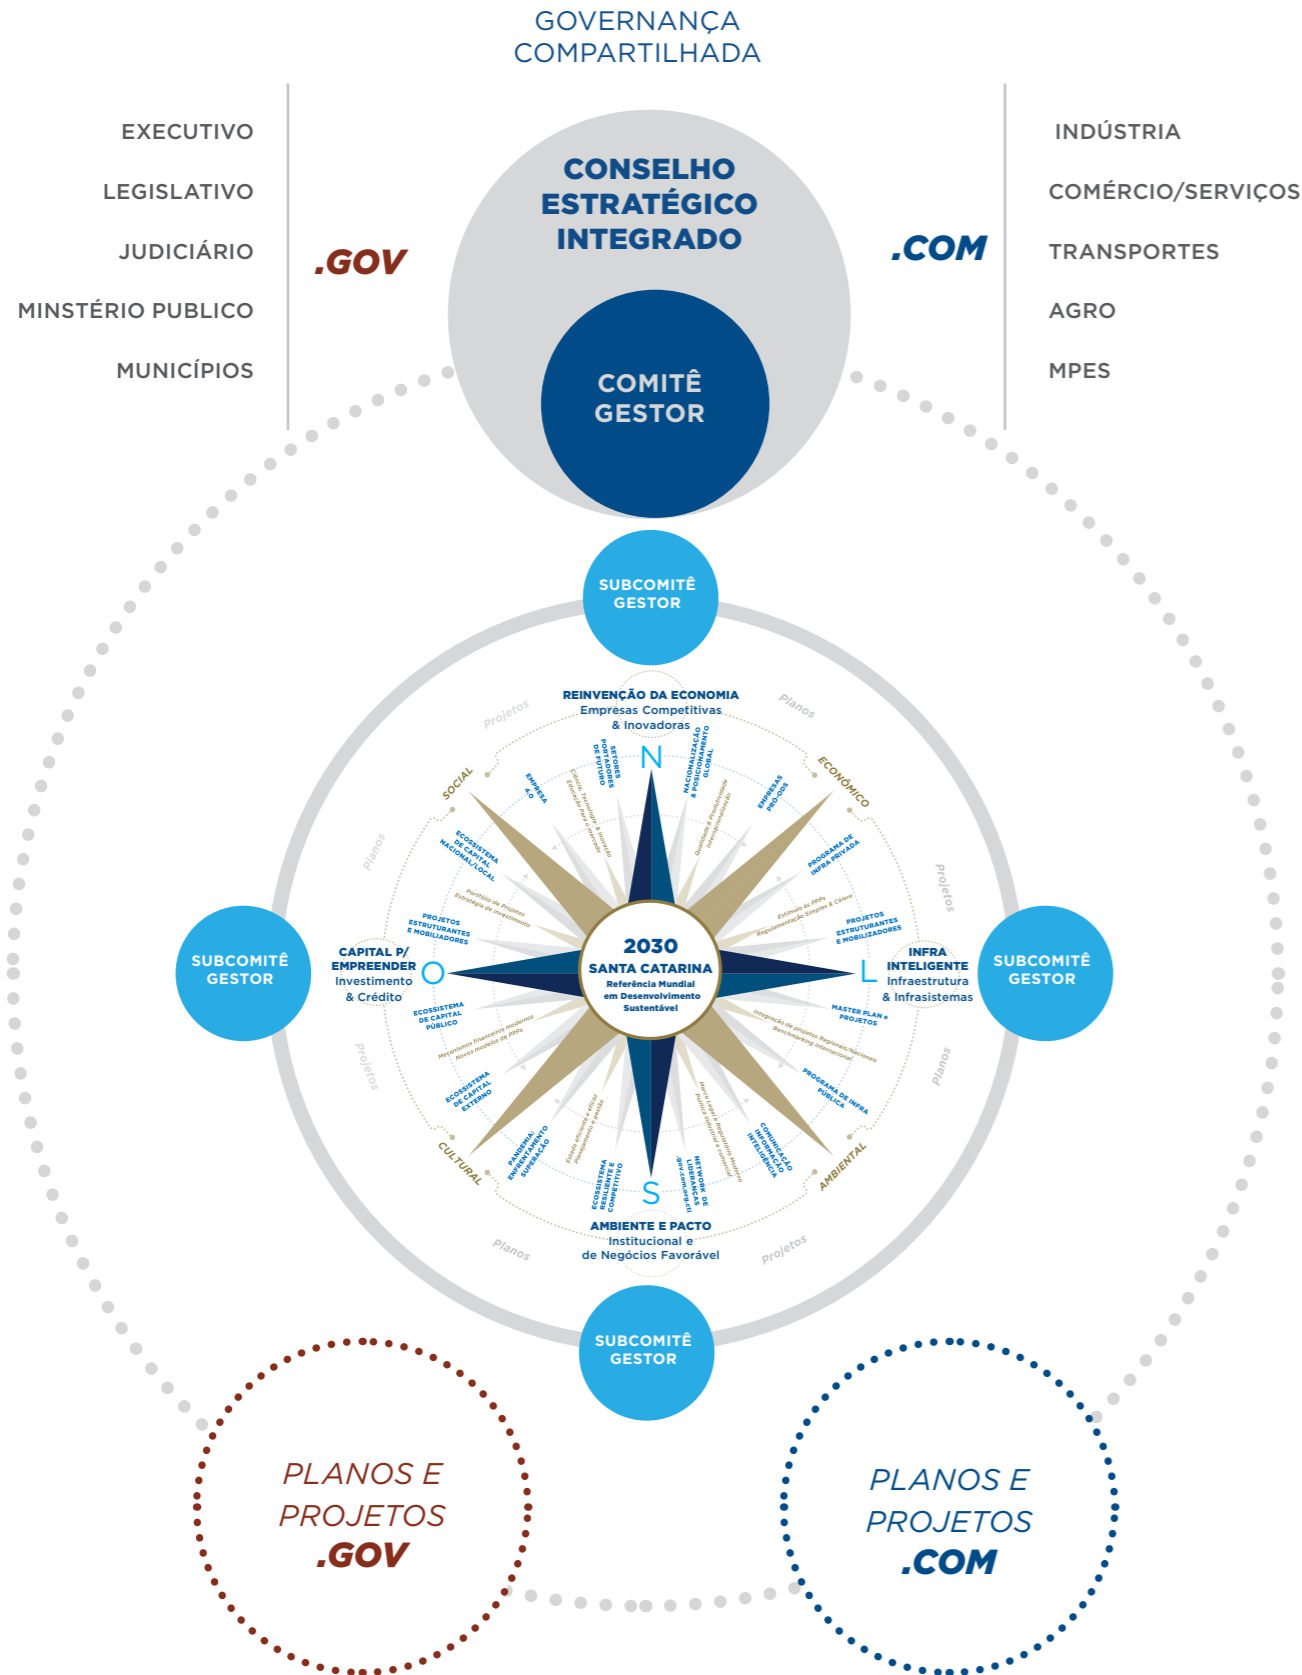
GOVERNANÇA COMPARTILHADA

EXECUTIVO
LEGISLATIVO
JUDICIÁRIO
MINSTÉRIO PUBLICO
MUNICÍPIOS

.GOV

CONSELHO ESTRATÉGICO INTEGRADO

COMITÊ GESTOR

.COM

INDÚSTRIA
COMÉRCIO/SERVIÇOS
TRANSPORTES
AGRO
MPES

SUBCOMITÊ GESTOR

REINVENÇÃO DA ECONOMIA
Empresas Competitivas & Inovadoras

Projetos
Planos

N
SOCIAL
ECONÔMICO
EMPRESA 4.0
SETORES PORTADORES DE FUTURO
NACIONALIZAÇÃO & POSICIONAMENTO GLOBAL
EMPRESAS PRÓ-ODS
Ciência, Tecnologia & Inovação
Educação para o Amanhã
Qualidade & Produtividade
Internacionalização
ECOSSISTEMA DE CAPITAL NACIONAL/LOCAL
PROGRAMA DE INFRA PRIVADA
Portfólio de Projetos
Estratégia de Investimento
Estímulo às PPPs
Regulamentação Simples & Célere
PROJETOS ESTRUTURANTES E MOBILIZADORES
PROJETOS ESTRUTURANTES E MOBILIZADORES

Planos
Projetos

SUBCOMITÊ GESTOR
CAPITAL P/ EMPREENDER
Investimento & Crédito
O

2030
SANTA CATARINA
Referência Mundial em Desenvolvimento Sustentável

L
INFRA INTELIGENTE
Infraestrutura & Infrasistemas
SUBCOMITÊ GESTOR

ECOSSISTEMA DE CAPITAL PÚBLICO
MASTER PLAN e PROJETOS
Mecanismos financeiros modernos
Novos modelos de PPPs
Integração de projetos Regionais/Nacionais
Benchmarking internacional
ECOSSISTEMA DE CAPITAL EXTERNO
PROGRAMA DE INFRA PÚBLICA
Projetos
Planos
CULTURAL
AMBIENTAL
PANDEMIA: ENFRENTAMENTO SUPERAÇÃO
Estado eficiente e ágil
Planejamento e gestão
ECOSSISTEMA RESILIENTE E COMPETITIVO
NETWORK DE LIDERANÇAS .gov.com.org.ti
Marco Legal & Regulatório Moderno
Política industrial e comercial
COMUNICAÇÃO INFORMAÇÃO INTELIGÊNCIA
S
AMBIENTE E PACTO
Institucional e de Negócios Favorável
Planos
Projetos

SUBCOMITÊ GESTOR

PLANOS E PROJETOS .GOV

PLANOS E PROJETOS .COM